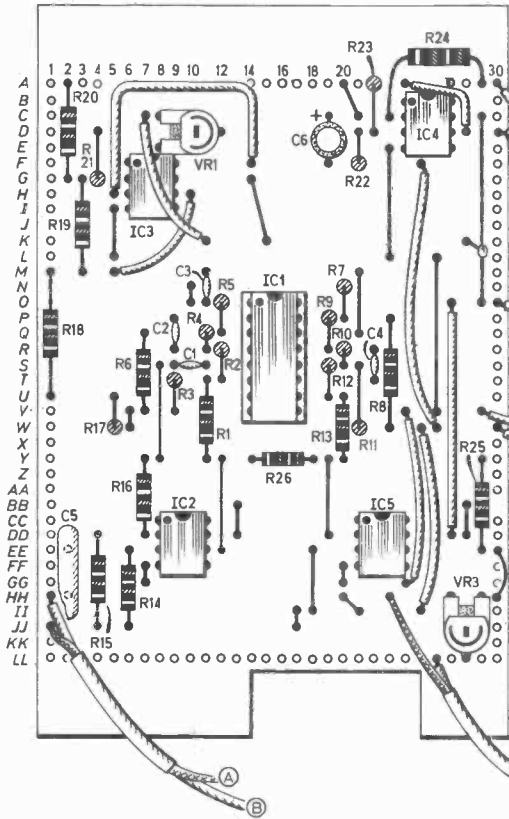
1 2 3 4 5 6 7 8 9 10 12 14 16 18 20 30

A
B
C
D
E
F
G
H
I
J
K
L
M
N
O
P
Q
R
S
T
U
V
W
X
Y
Z
AA
BB
CC
DD
EE
FF
GG
HH
II
JJ
KK
LL

R20
R 21
VR1
R19
IC3
R23
R24
C6
R22
IC4
C3
R5
IC1
R7
R9
R4
C2
R10
C4
R18
R6
C1
R2
R12
R3
R8
R17
R1
R13
R11
R26
R25
R16
IC2
IC5
C5
R14
R15
VR3
A
B